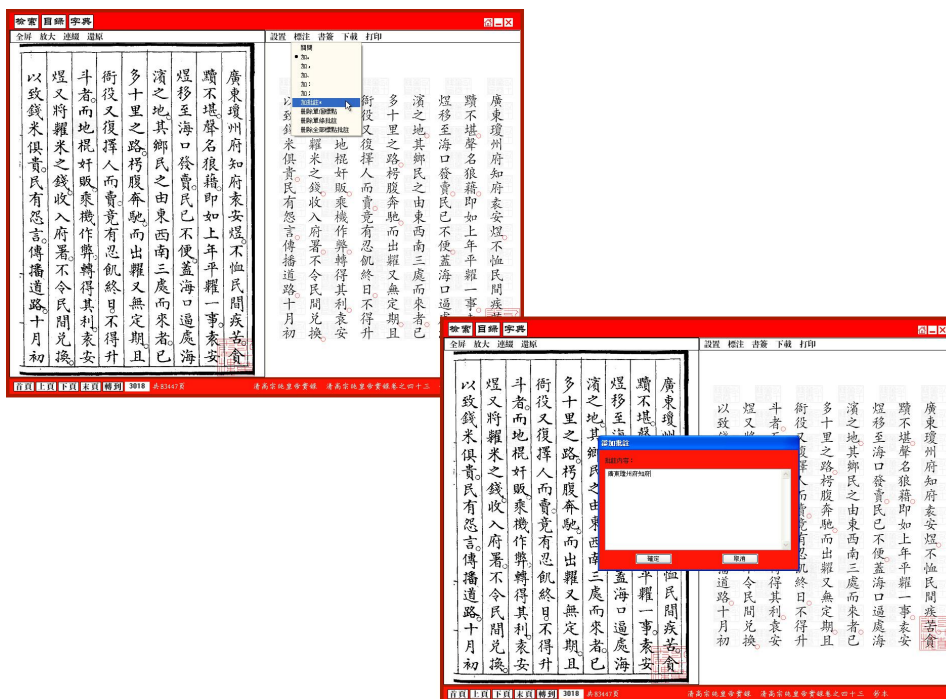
檢索 目錄 字典

全屏 放大 連綴 還原

廣東瓊州府知府袁安煜不恤民間疾苦貪黷不堪聲名狼藉即如上年平糶一事袁安煜移至海口發賣民已不便蓋海口遍處海濱之地其鄉民之由東西南三處而來者已多十里之路枵腹奔馳而出糶又無定期且衙役又復擇人而賣竟有忍飢終日不得升斗者而地棍奸販乘機作弊轉得其利袁安煜又將糶米之錢收入府署不令民間兌換以致錢米俱貴民有怨言傳播道路十月初

設置 標注 書簽 下載 打印

關閉
加
加
加
加
加
加
加批註
刪除當頁標點
刪除當頁批註
刪除全書標點批註

廣東瓊州府知府袁安煜不恤民間疾黷不堪聲名狼藉即如上年平糶一事袁安煜移至海口發賣民已不便蓋海口遍濱之地其鄉民之由東西南三處而來者已多十里之路枵腹奔馳而出糶又無定期且衙役又復擇人而賣竟有忍飢終日不得升斗者地棍奸販乘機作弊轉得其利袁安煜又將糶米之錢收入府署不令民間兌換以致錢米俱貴民有怨言傳播道路十月初

首頁 上頁 下頁 末頁 轉到 3018 共83447頁

清高宗純皇帝實錄 清高宗純皇帝實錄卷之四十三

檢索 目錄 字典

全屏 放大 連綴 還原

廣東瓊州府知府袁安煜不恤民間疾苦貪黷不堪聲名狼藉即如上年平糶一事袁安煜移至海口發賣民已不便蓋海口遍處海濱之地其鄉民之由東西南三處而來者已多十里之路枵腹奔馳而出糶又無定期且衙役又復擇人而賣竟有忍飢終日不得升斗者而地棍奸販乘機作弊轉得其利袁安煜又將糶米之錢收入府署不令民間兌換以致錢米俱貴民有怨言傳播道路十月初

設置 標注 書簽 下載 打印

廣東瓊州府知府袁安煜不恤民間疾苦黷不堪聲名狼藉即如上年平糶一事袁安煜移至海口發賣民已不便蓋海口遍處海濱之地其鄉民之由東西南三處而來者已多十里之路枵腹奔馳而出糶又無定期且衙役又復擇人而賣竟有忍飢終日不得升斗者令民間得其利袁安以致錢米俱貴民有怨言傳播道路十月初

添加批註
批註內容：
廣東瓊州府知府
確定 取消

首頁 上頁 下頁 末頁 轉到 3018 共83447頁

清高宗純皇帝實錄 清高宗純皇帝實錄卷之四十三 卷本